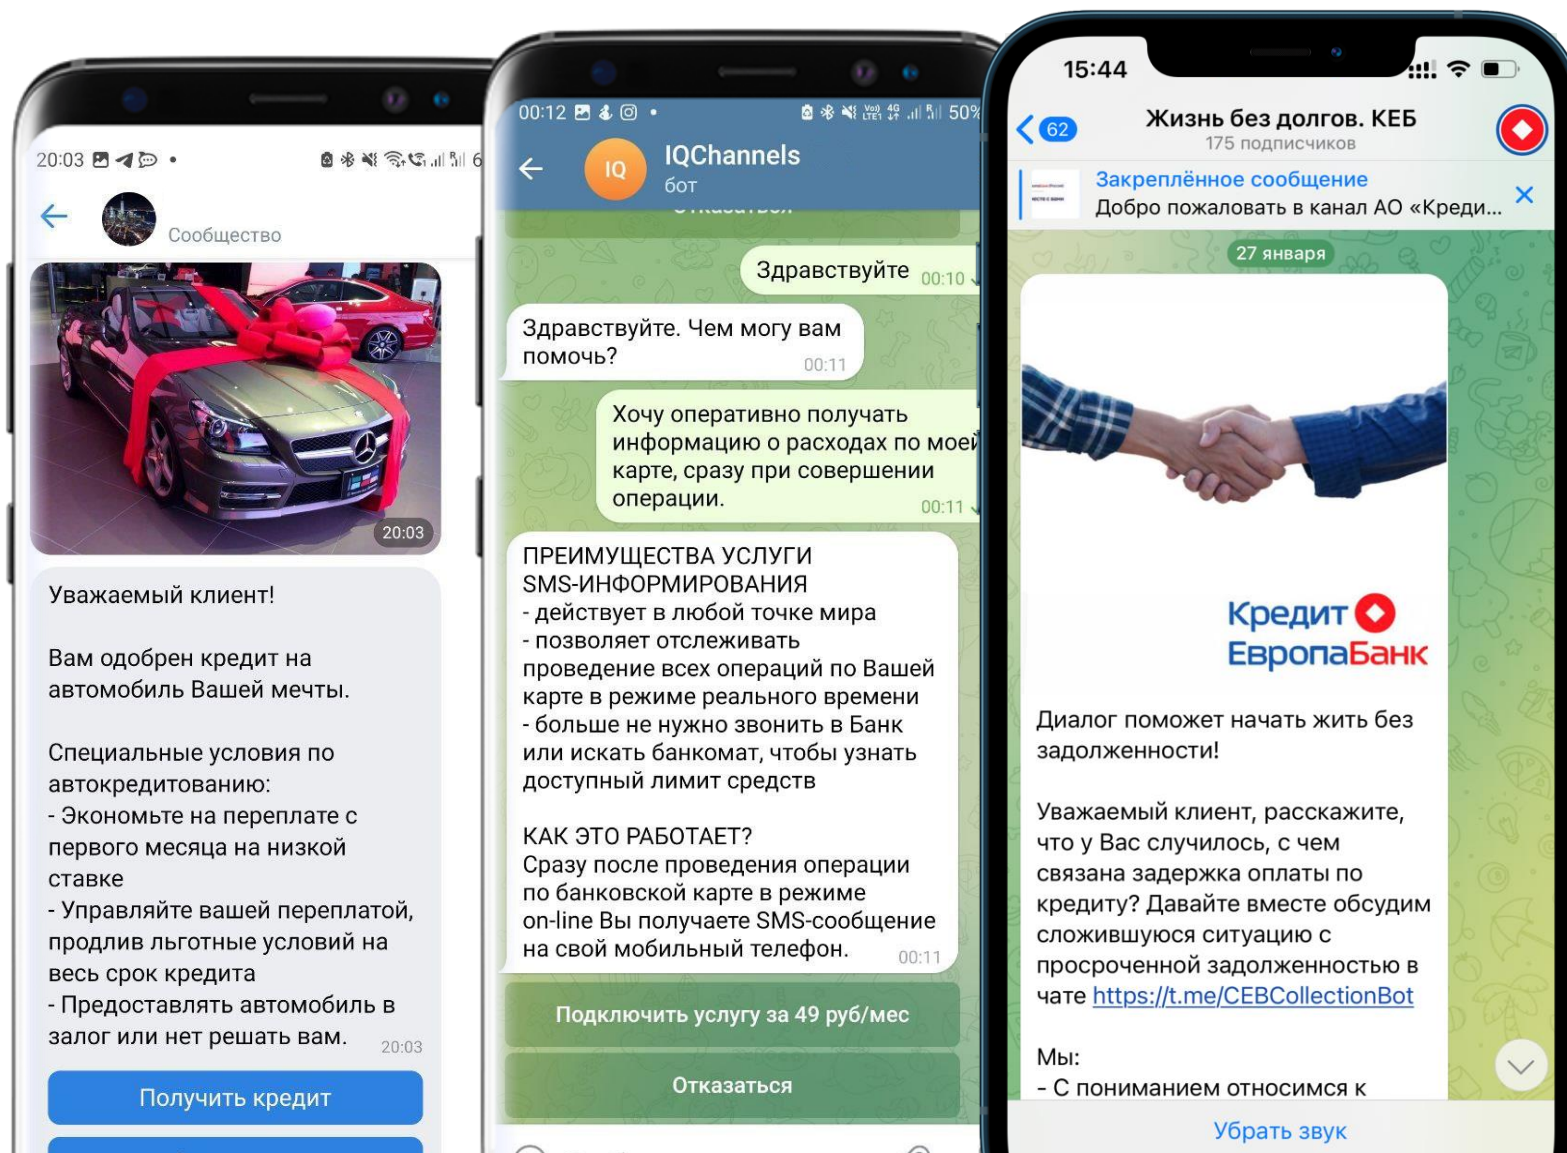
20:03

Сообщество

20:03

Уважаемый клиент!

Вам одобрен кредит на автомобиль Вашей мечты.

Специальные условия по автокредитованию:
- Экономьте на переплате с первого месяца на низкой ставке
- Управляйте вашей переплатой, продлив льготные условий на весь срок кредита
- Предоставлять автомобиль в залог или нет решать вам. 20:03

Получить кредит

00:12 50%

IQ IQChannels
бот

Здравствуйте 00:10

Здравствуйте. Чем могу вам помочь? 00:11

Хочу оперативно получать информацию о расходах по моей карте, сразу при совершении операции. 00:11

ПРЕИМУЩЕСТВА УСЛУГИ SMS-ИНФОРМИРОВАНИЯ
- действует в любой точке мира
- позволяет отслеживать проведение всех операций по Вашей карте в режиме реального времени
- больше не нужно звонить в Банк или искать банкомат, чтобы узнать доступный лимит средств

КАК ЭТО РАБОТАЕТ?
Сразу после проведения операции по банковской карте в режиме on-line Вы получаете SMS-сообщение на свой мобильный телефон. 00:11

Подключить услугу за 49 руб/мес

Отказаться

15:44

62

Жизнь без долгов. КЕБ
175 подписчиков

Закреплённое сообщение
Добро пожаловать в канал АО «Креди...

27 января

Кредит Европа Банк

Диалог поможет начать жить без задолженности!

Уважаемый клиент, расскажите, что у Вас случилось, с чем связана задержка оплаты по кредиту? Давайте вместе обсудим сложившуюся ситуацию с просроченной задолженностью в чате https://t.me/CEBCollectionBot

Мы:
- С пониманием относимся к

Убрать звук